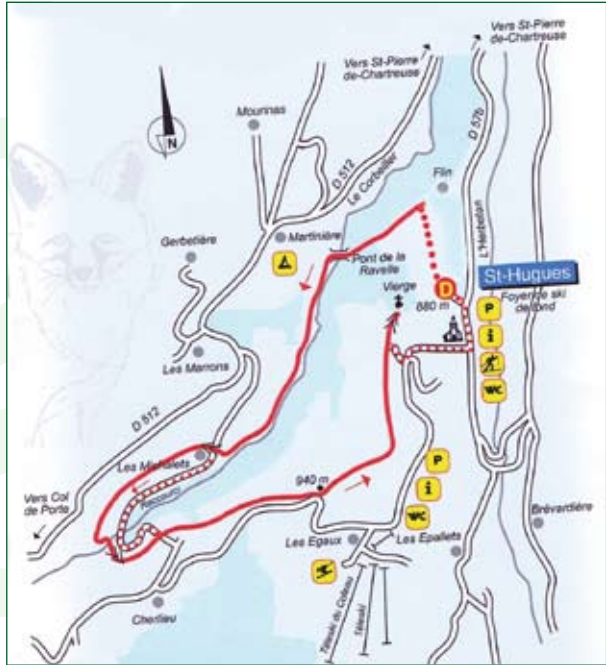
N

Vers St-Pierre de-Chartreuse

Vers St-Pierre de-Chartreuse

Mourinas

D 512

Le Corbeiller

Flin

D 570

L'Herbetan

Gerbetière

Martinière

Pont de la Ravelle

St-Hugues

D

880 m

Vierge

Foyer de ski de fond

P

i

WC

Les Marrons

D 512

Les Michallets

Vers Col de Porte

940 m

P

i

WC

Les Egaux

Les Epallets

Brévardière

Cherlieu

Téleski du Coteau

Téleski